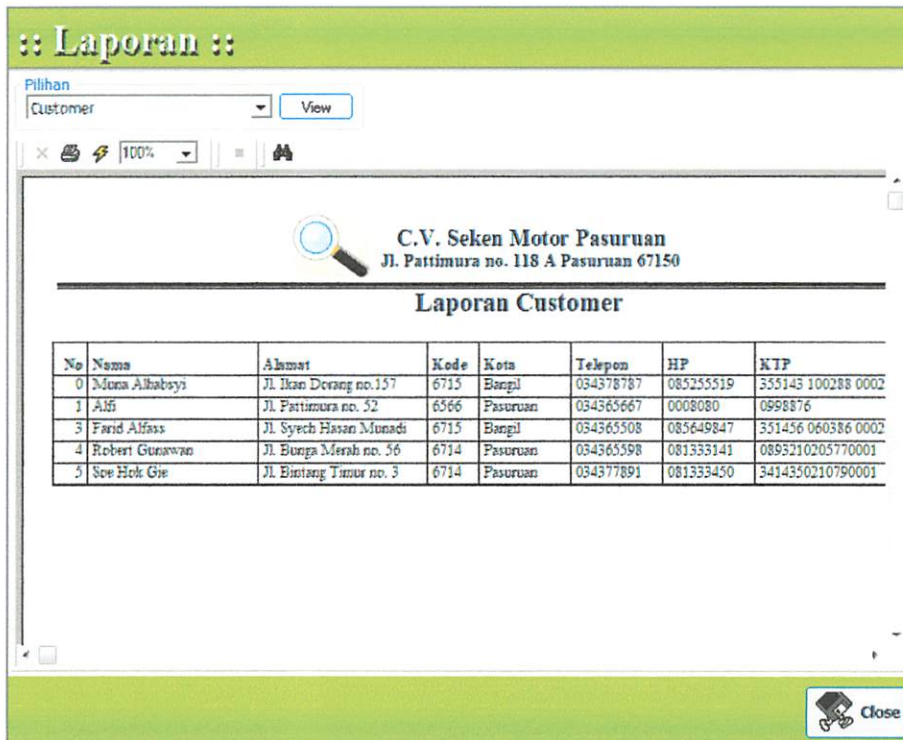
:: Laporan ::

Pilihan

Customer

View

100%

C.V. Seken Motor Pasuruan
Jl. Pattimura no. 118 A Pasuruan 67150

Laporan Customer

| No | Nama | Alamat | Kode | Kota | Telepon | HP | KTP |
|---|---|---|---|---|---|---|---|
| 0 | Muna Albabsyi | Jl. Ikan Dorang no.157 | 6715 | Bangil | 034378787 | 085255519 | 355143 100288 0002 |
| 1 | Alfi | Jl. Pattimura no. 52 | 6566 | Pasuruan | 034365667 | 0008080 | 0998876 |
| 3 | Farid Alfass | Jl. Syech Hasan Munadi | 6715 | Bangil | 034365508 | 085649847 | 351456 060386 0002 |
| 4 | Robert Gunawan | Jl. Bunga Merah no. 56 | 6714 | Pasuruan | 034365598 | 081333141 | 0893210205770001 |
| 5 | Soe Hok Gie | Jl. Bintang Timur no. 3 | 6714 | Pasuruan | 034377891 | 081333450 | 3414350210790001 |

Close